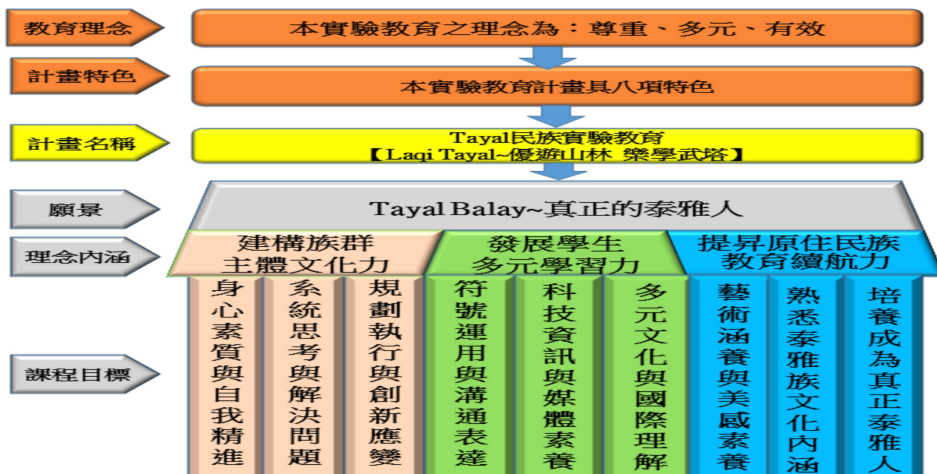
教育理念

本實驗教育之理念為：尊重、多元、有效

計畫特色

本實驗教育計畫具八項特色

計畫名稱

Tayal民族實驗教育
【Laqi Tayal~優遊山林 樂學武塔】

願景

Tayal Balay~真正的泰雅人

理念內涵

建構族群主體文化力

發展學生多元學習力

提昇原住民族教育續航力

課程目標

身心素質與自我精進

系統思考與解決問題

規劃執行與創新應變

符號運用與溝通表達

科技資訊與媒體素養

多元文化與國際理解

藝術涵養與美感素養

熟悉泰雅族文化內涵

培養成為真正泰雅人